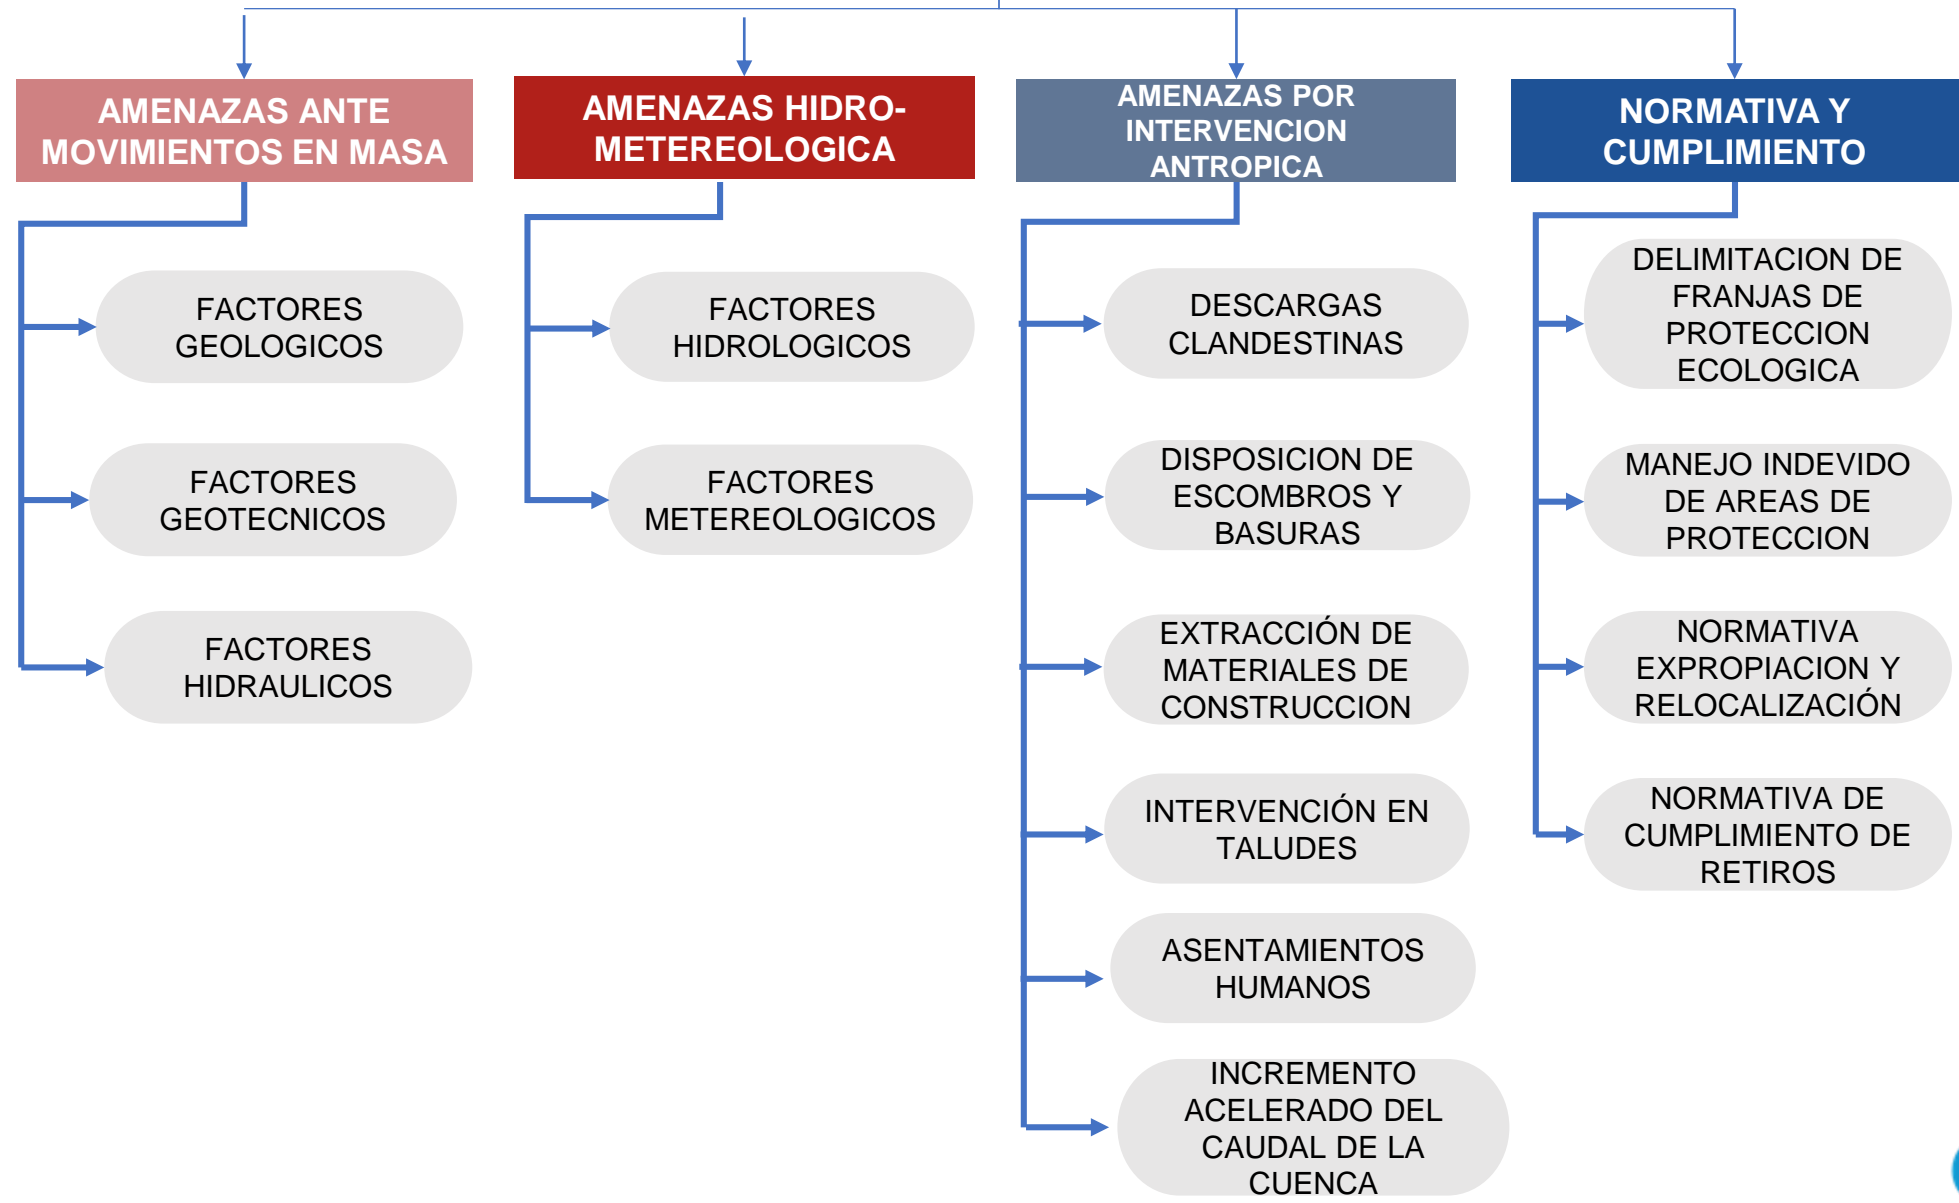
AMENAZAS ANTE MOVIMIENTOS EN MASA

FACTORES GEOLOGICOS

FACTORES GEOTECNICOS

FACTORES HIDRAULICOS

AMENAZAS HIDRO-METEREOLOGICA

FACTORES HIDROLOGICOS

FACTORES METEREOLOGICOS

AMENAZAS POR INTERVENCION ANTROPICA

DESCARGAS CLANDESTINAS

DISPOSICION DE ESCOMBROS Y BASURAS

EXTRACCIÓN DE MATERIALES DE CONSTRUCCION

INTERVENCIÓN EN TALUDES

ASENTAMIENTOS HUMANOS

INCREMENTO ACELERADO DEL CAUDAL DE LA CUENCA

NORMATIVA Y CUMPLIMIENTO

DELIMITACION DE FRANJAS DE PROTECCION ECOLOGICA

MANEJO INDEVIDO DE AREAS DE PROTECCION

NORMATIVA EXPROPIACION Y RELOCALIZACIÓN

NORMATIVA DE CUMPLIMIENTO DE RETIROS